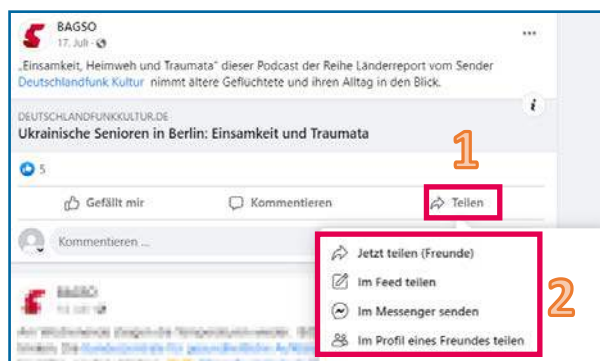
BAGSO
17. Juli ·

„Einsamkeit, Heimweh und Traumata" dieser Podcast der Reihe Länderreport vom Sender Deutschlandfunk Kultur nimmt ältere Geflüchtete und ihren Alltag in den Blick.

DEUTSCHLANDFUNKKULTUR.DE
Ukrainische Senioren in Berlin: Einsamkeit und Traumata

5

1

Gefällt mir
Kommentieren
Teilen

Kommentieren ...

Jetzt teilen (Freunde)
Im Feed teilen
Im Messenger senden
Im Profil eines Freundes teilen

2

BAGSO
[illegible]

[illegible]